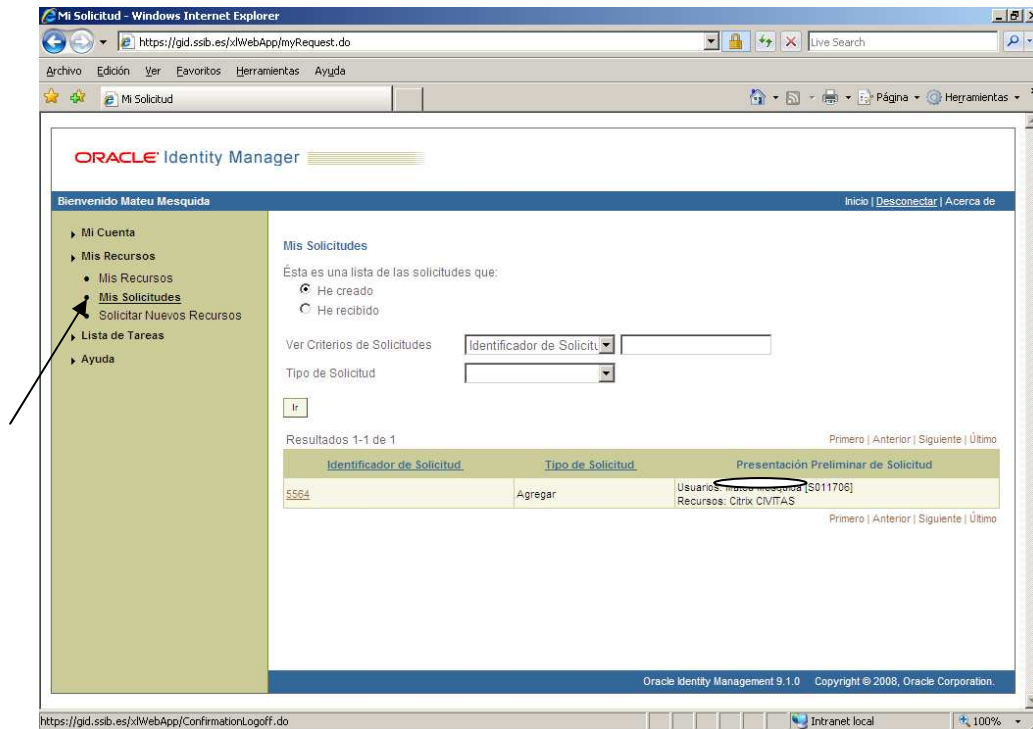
Mi Solicitud - Windows Internet Explorer

https://gid.ssib.es/xlWebApp/myRequest.do

Live Search

Archivo Edición Ver Favoritos Herramientas Ayuda

Mi Solicitud

Página Herramientas

ORACLE Identity Manager

Bienvenido Mateu Mesquida

Inicio | Desconectar | Acerca de

Mi Cuenta
Mis Recursos
• Mis Recursos
• Mis Solicitudes
• Solicitar Nuevos Recursos
Lista de Tareas
Ayuda

Mis Solicitudes

Ésta es una lista de las solicitudes que:
He creado
He recibido

Ver Criterios de Solicitudes Identificador de Solicitu

Tipo de Solicitud

Ir

Resultados 1-1 de 1

Primero | Anterior | Siguiente | Último

| Identificador de Solicitud | Tipo de Solicitud | Presentación Preliminar de Solicitud |
|---|---|---|
| 5564 | Agregar | Usuarios: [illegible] [S011706] Recursos: Citrix CIVITAS |

Primero | Anterior | Siguiente | Último

Oracle Identity Management 9.1.0 Copyright © 2008, Oracle Corporation.

https://gid.ssib.es/xlWebApp/ConfirmationLogoff.do

Intranet local

100%